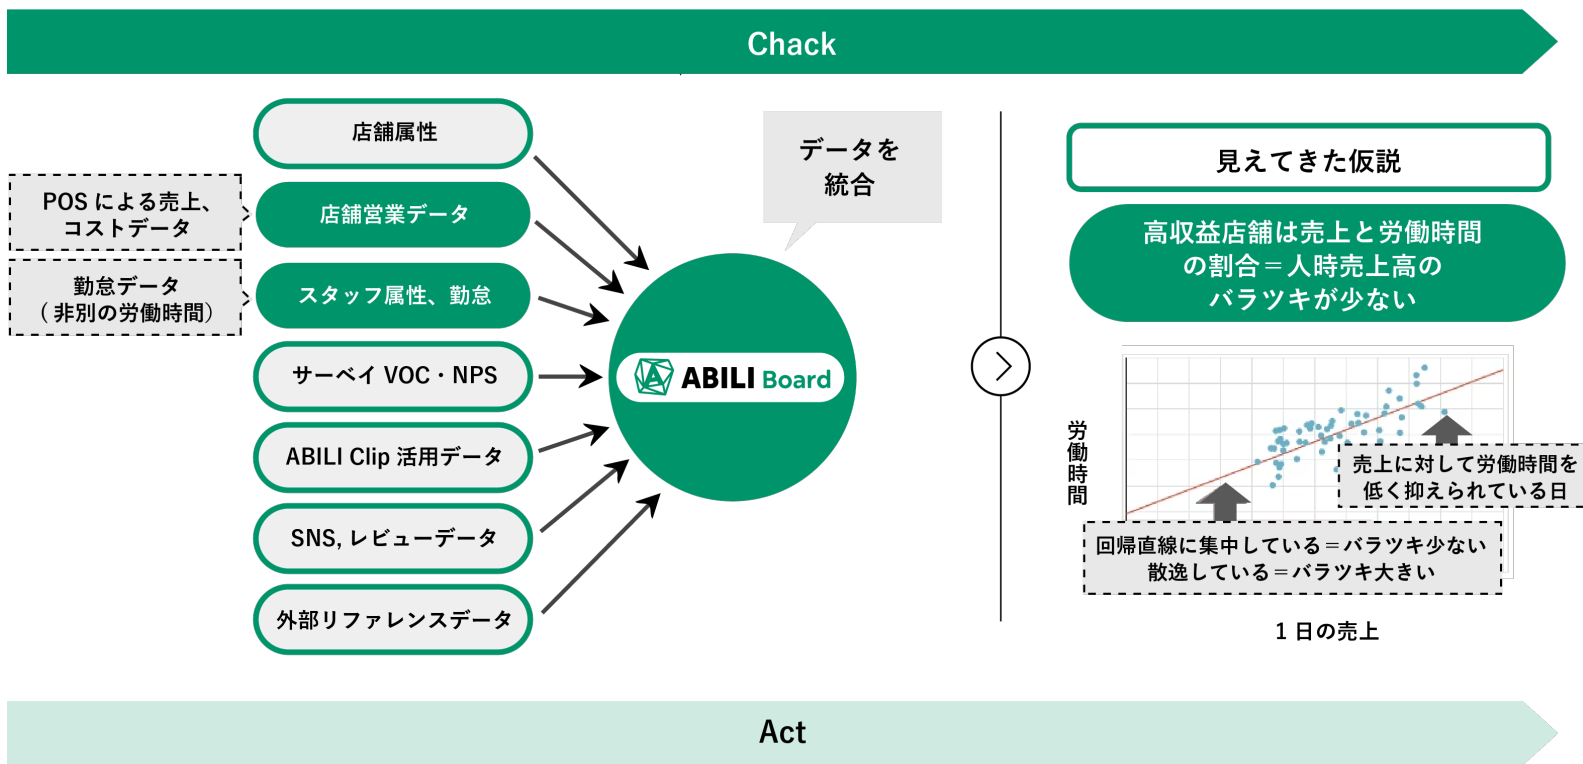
Chack

POS による売上、コストデータ

勤怠データ（非別の労働時間）

店舗属性

店舗営業データ

スタッフ属性、勤怠

サーベイ VOC・NPS

ABILI Clip 活用データ

SNS, レビューデータ

外部リファレンスデータ

データを統合

ABILI Board

見えてきた仮説

高収益店舗は売上と労働時間の割合＝人時売上高のバラツキが少ない

労働時間

売上に対して労働時間を低く抑えられている日

回帰直線に集中している＝バラツキ少ない
散逸している＝バラツキ大きい

1 日の売上

Act